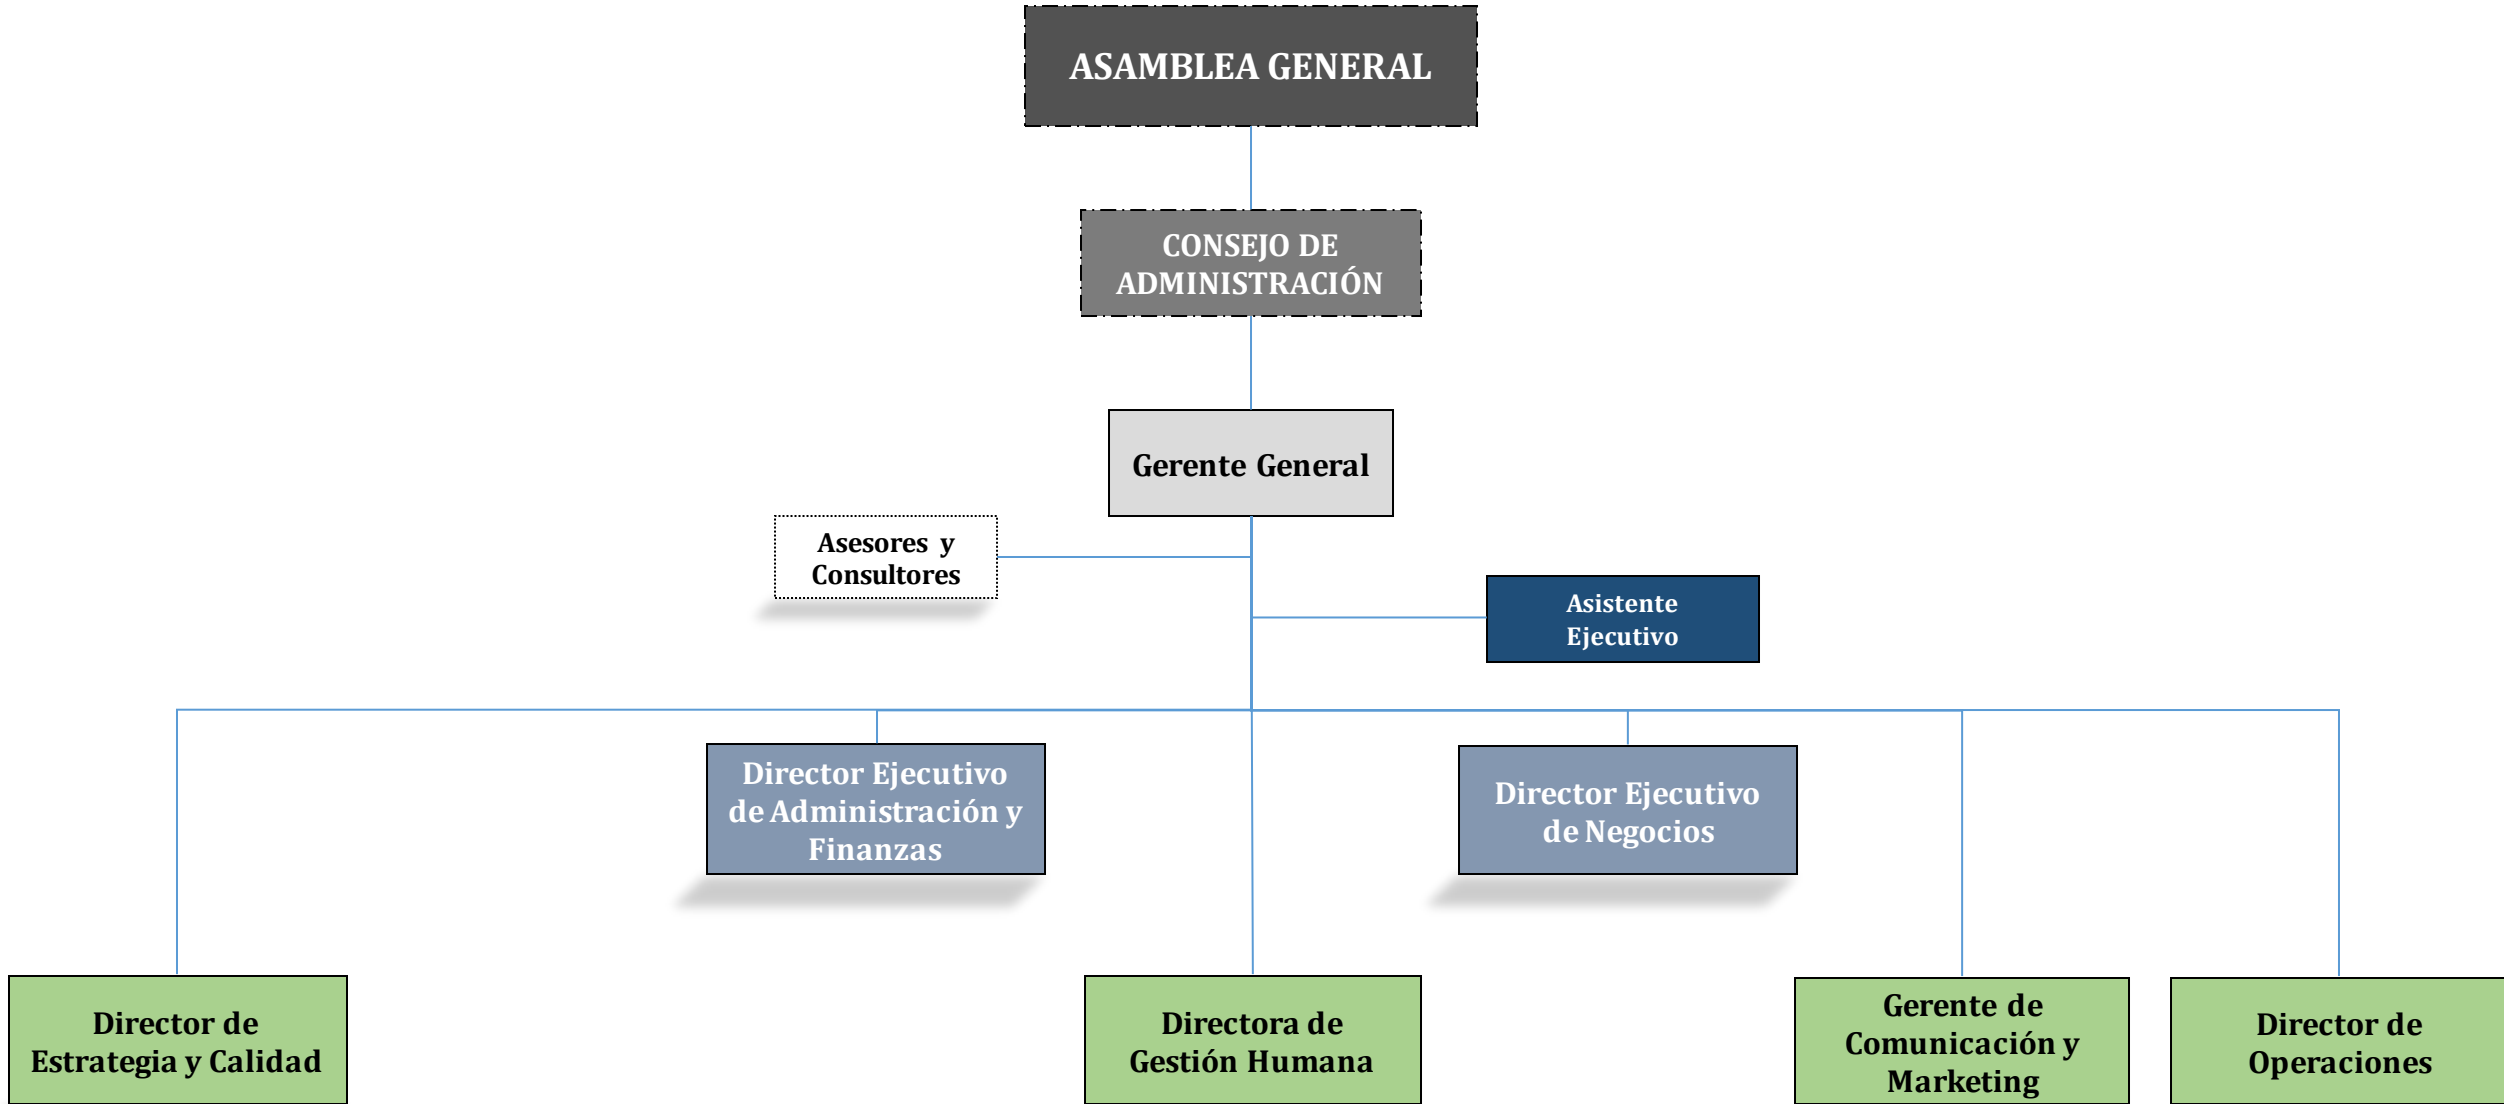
ASAMBLEA GENERAL

CONSEJO DE ADMINISTRACIÓN

Gerente General

Asesores y Consultores

Asistente Ejecutivo

Director Ejecutivo de Administración y Finanzas

Director Ejecutivo de Negocios

Director de Estrategia y Calidad

Directora de Gestión Humana

Gerente de Comunicación y Marketing

Director de Operaciones